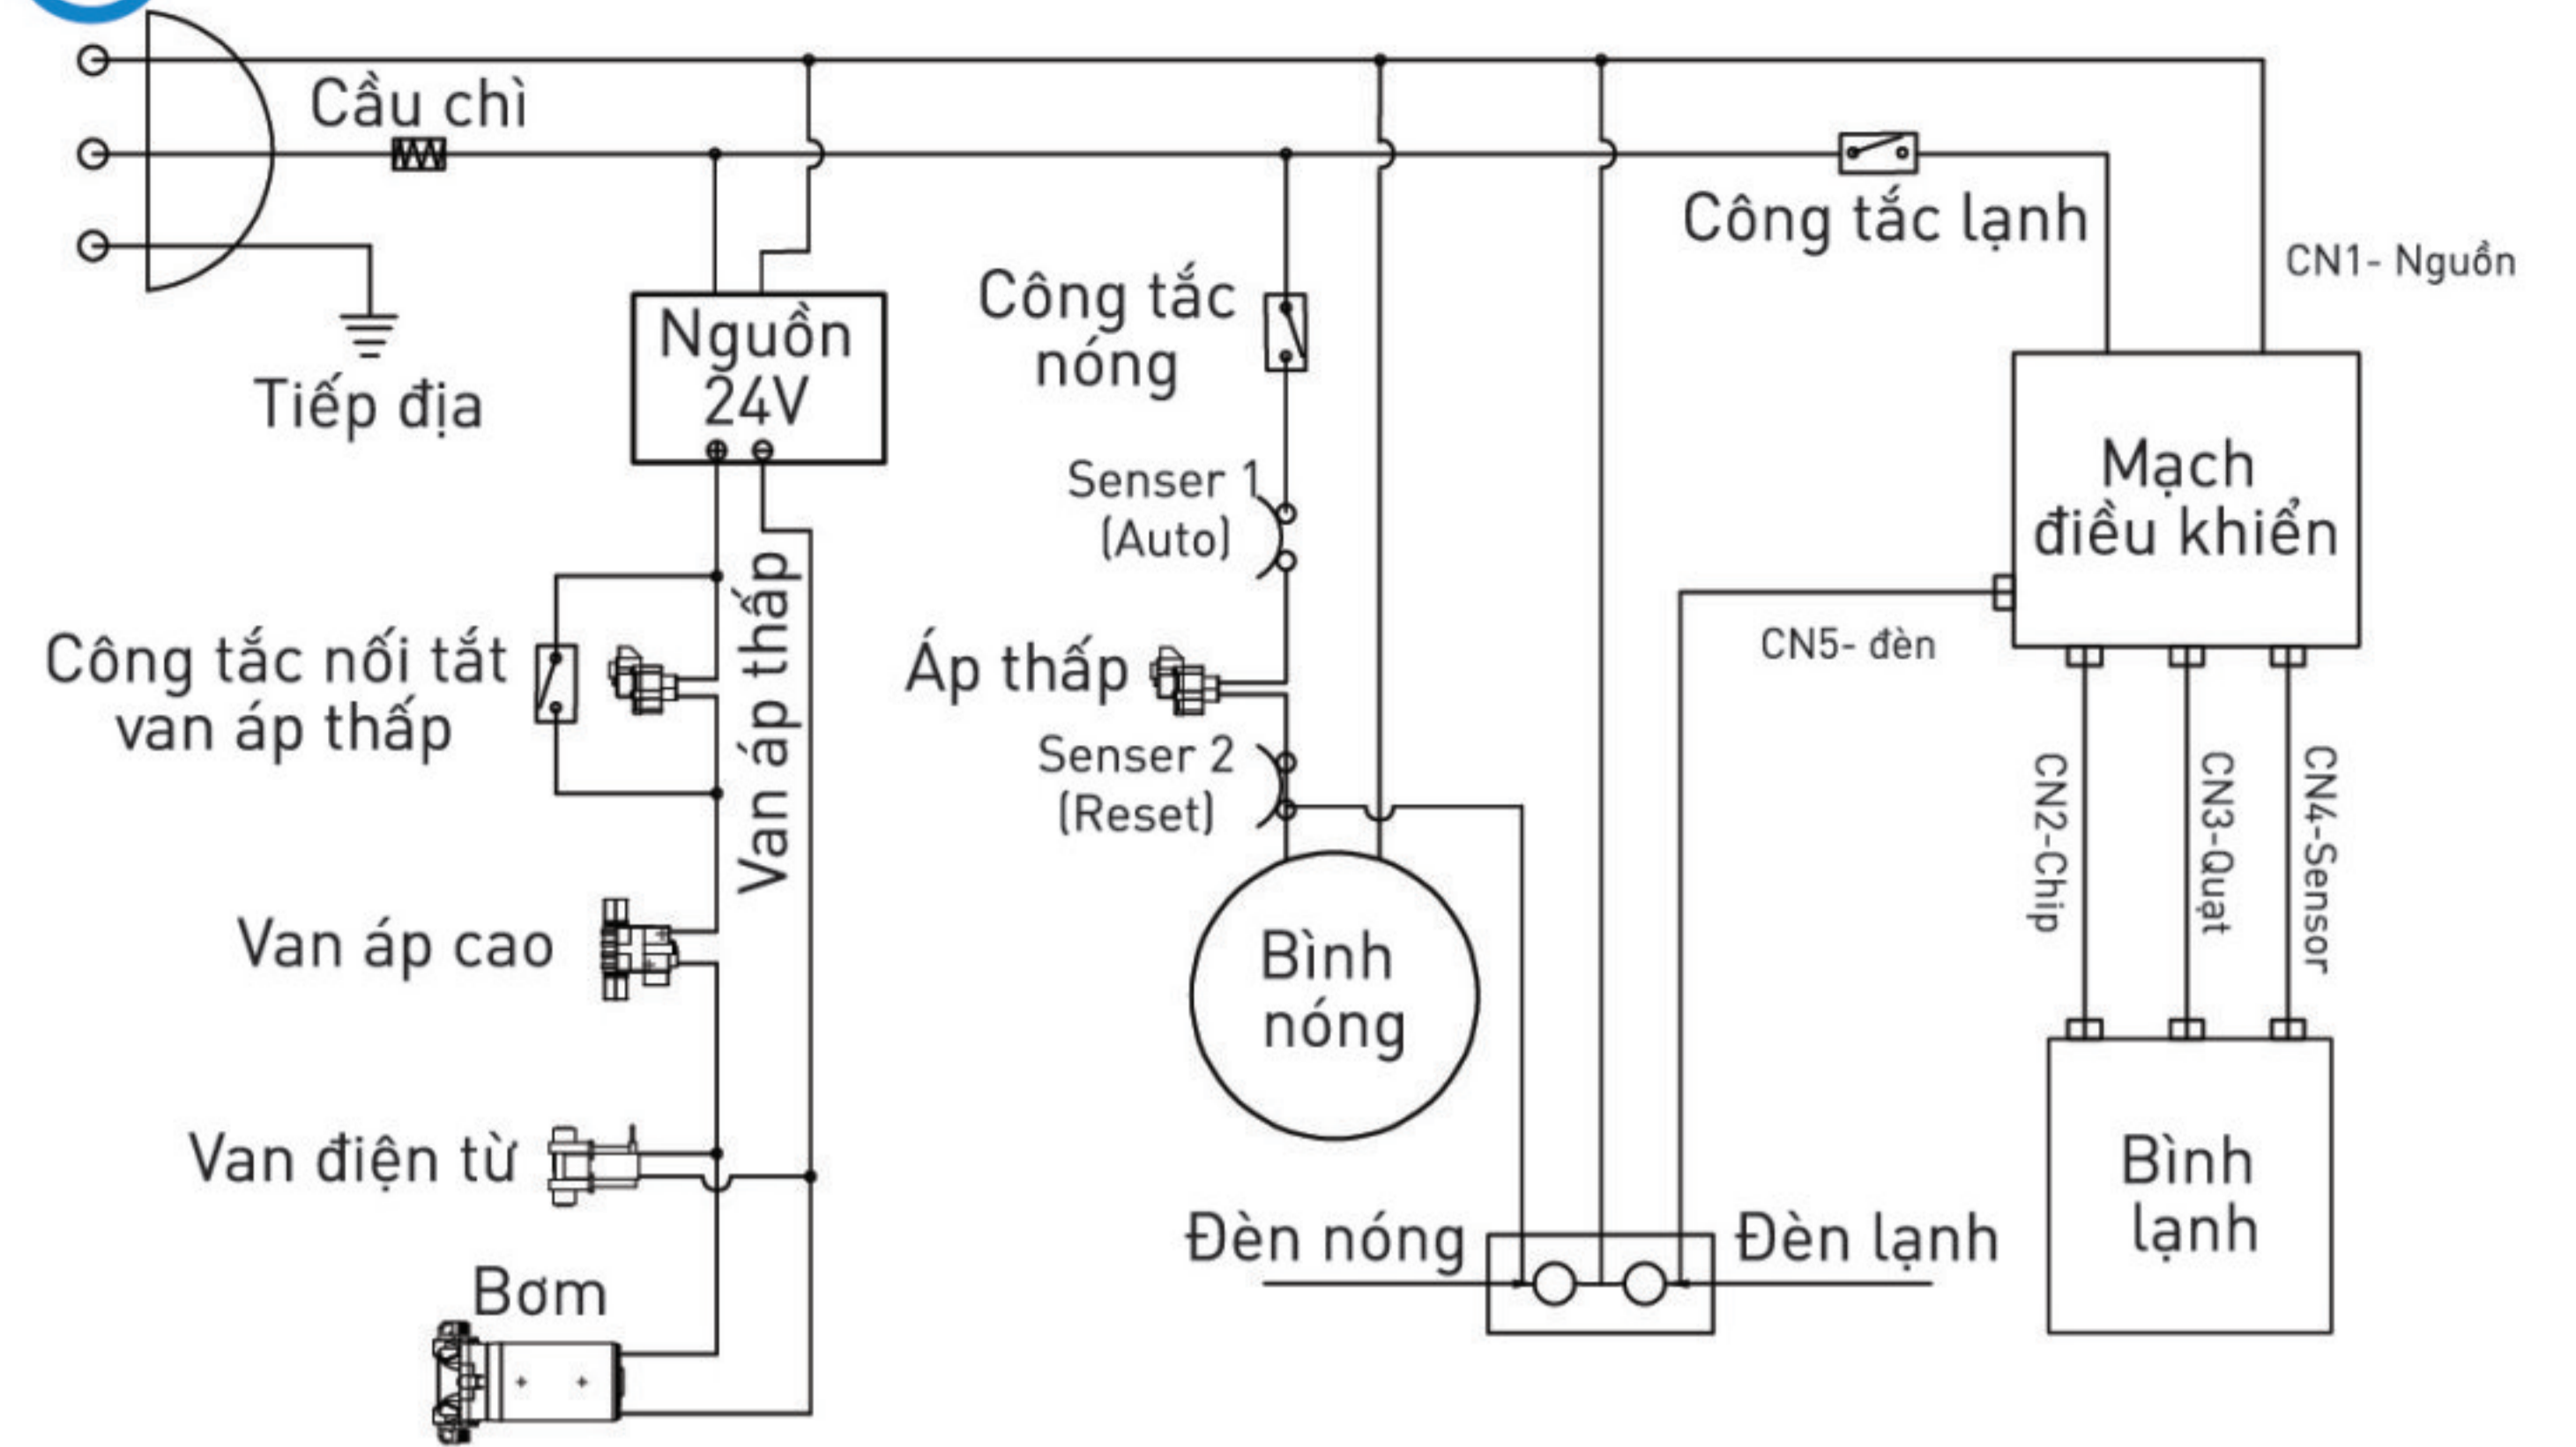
Cầu chì

Tiếp địa

Nguồn 24V

Van áp thấp

Công tắc nối tắt van áp thấp

Van áp cao

Van điện từ

Bơm

Công tắc nóng

Senser 1 (Auto)

Áp thấp

Senser 2 (Reset)

Bình nóng

Đèn nóng

Đèn lạnh

Công tắc lạnh

CN1- Nguồn

Mạch điều khiển

CN5- đèn

CN2-Chip

CN3-Quạt

CN4-Sensor

Bình lạnh